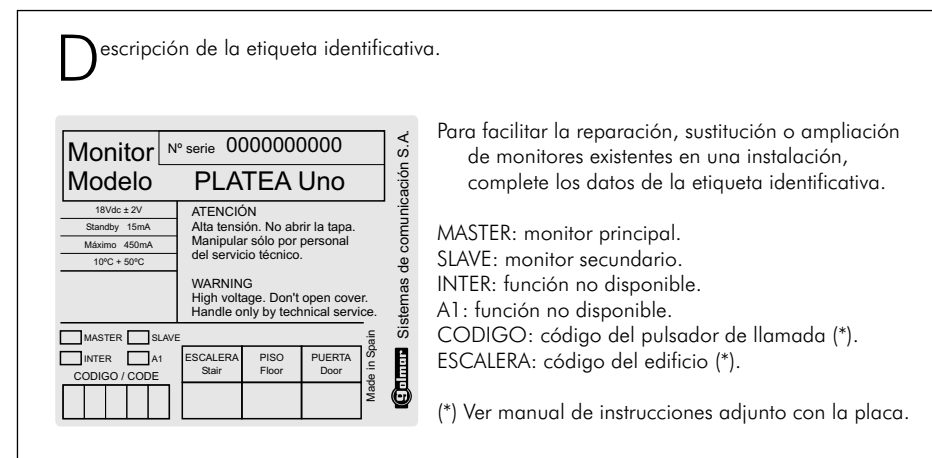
Descripción de la etiqueta identificativa.

Monitor Nº serie 0000000000
Modelo PLATEA Uno

18Vdc ± 2V
Standby 15mA
Máximo 450mA
10ºC + 50ºC

ATENCIÓN
Alta tensión. No abrir la tapa. Manipular sólo por personal del servicio técnico.

WARNING
High voltage. Don't open cover. Handle only by technical service.

MASTER SLAVE
INTER A1
CODIGO / CODE

| ESCALERA Stair | PISO Floor | PUERTA Door |
|---|---|---|

Made in Spain
golmar
Sistemas de comunicación S.A.

Para facilitar la reparación, sustitución o ampliación de monitores existentes en una instalación, complete los datos de la etiqueta identificativa.

MASTER: monitor principal.
SLAVE: monitor secundario.
INTER: función no disponible.
A1: función no disponible.
CODIGO: código del pulsador de llamada (*).
ESCALERA: código del edificio (*).

(*) Ver manual de instrucciones adjunto con la placa.